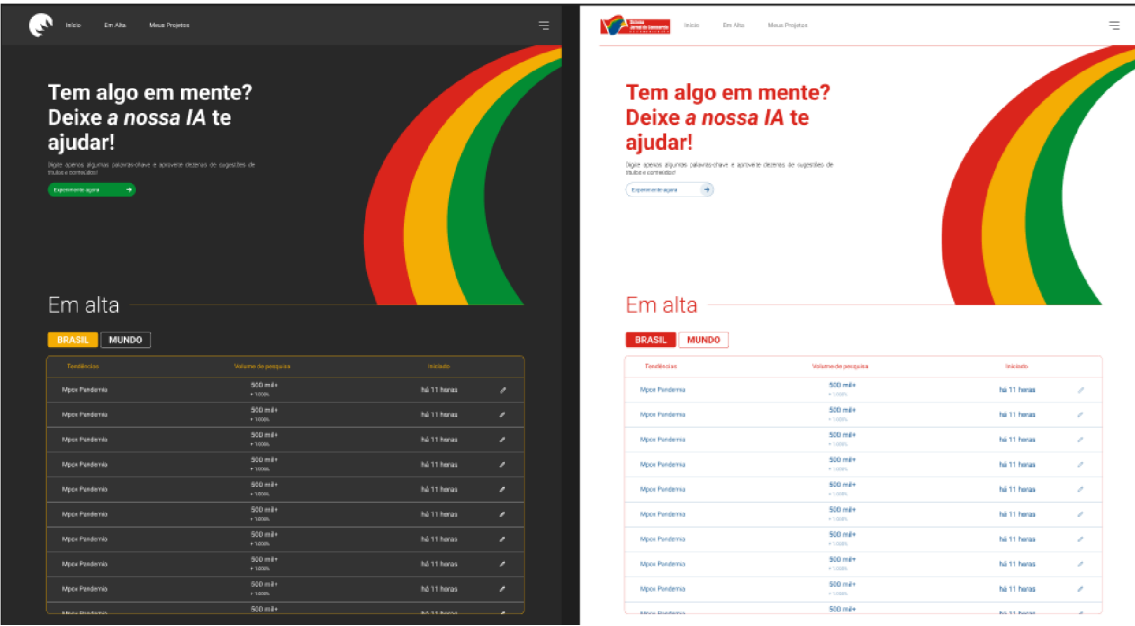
Início Em Alta Meus Projetos

Tem algo em mente? Deixe *a nossa IA* te ajudar!

Digite apenas algumas palavras-chave e aproveite dezenas de sugestões de títulos e conteúdos!

Experimente agora

Em alta

BRASIL MUNDO

| Tendências | Volume de pesquisa | Iniciado | |
|---|---|---|---|
| Mpox Pandemia | 500 mil+ + 1000% | há 11 horas | |
| Mpox Pandemia | 500 mil+ + 1000% | há 11 horas | |
| Mpox Pandemia | 500 mil+ + 1000% | há 11 horas | |
| Mpox Pandemia | 500 mil+ + 1000% | há 11 horas | |
| Mpox Pandemia | 500 mil+ + 1000% | há 11 horas | |
| Mpox Pandemia | 500 mil+ + 1000% | há 11 horas | |
| Mpox Pandemia | 500 mil+ + 1000% | há 11 horas | |
| Mpox Pandemia | 500 mil+ + 1000% | há 11 horas | |
| Mpox Pandemia | 500 mil+ + 1000% | há 11 horas | |
| Mpox Pandemia | 500 mil+ | há 11 horas | |

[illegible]

Início Em Alta Meus Projetos

Tem algo em mente? Deixe *a nossa IA* te ajudar!

Digite apenas algumas palavras-chave e aproveite dezenas de sugestões de títulos e conteúdos!

Experimente agora

Em alta

BRASIL MUNDO

| Tendências | Volume de pesquisa | Iniciado | |
|---|---|---|---|
| Mpox Pandemia | 500 mil+ + 1000% | há 11 horas | |
| Mpox Pandemia | 500 mil+ + 1000% | há 11 horas | |
| Mpox Pandemia | 500 mil+ + 1000% | há 11 horas | |
| Mpox Pandemia | 500 mil+ + 1000% | há 11 horas | |
| Mpox Pandemia | 500 mil+ + 1000% | há 11 horas | |
| Mpox Pandemia | 500 mil+ + 1000% | há 11 horas | |
| Mpox Pandemia | 500 mil+ + 1000% | há 11 horas | |
| Mpox Pandemia | 500 mil+ + 1000% | há 11 horas | |
| Mpox Pandemia | 500 mil+ + 1000% | há 11 horas | |
| Mpox Pandemia | 500 mil+ | há 11 horas | |